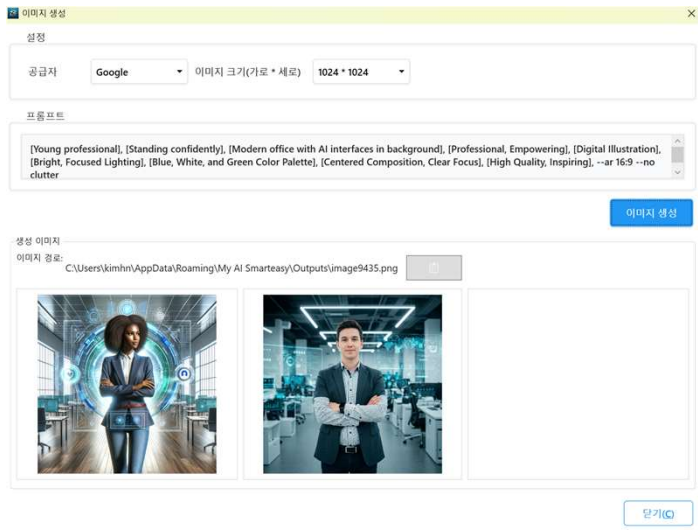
이미지 생성

설정

공급자 Google 이미지 크기(가로 * 세로) 1024 * 1024

프롬프트

[Young professional], [Standing confidently], [Modern office with AI interfaces in background], [Professional, Empowering], [Digital Illustration], [Bright, Focused Lighting], [Blue, White, and Green Color Palette], [Centered Composition, Clear Focus], [High Quality, Inspiring], --ar 16:9 --no clutter

이미지 생성

생성 이미지

이미지 경로: C:\Users\kimhn\AppData\Roaming\My AI Smarteasy\Outputs\image9435.png

닫기(C)